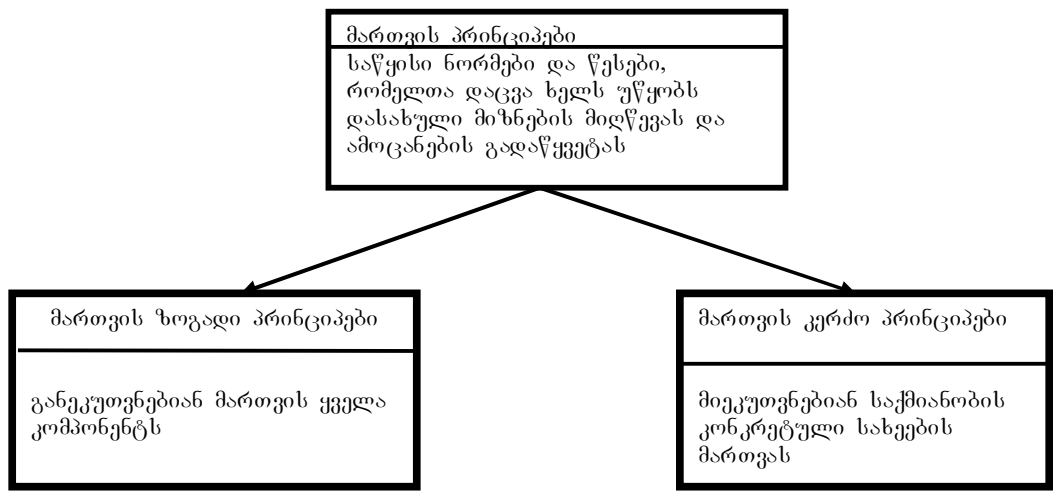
მართვის პრინციპები

საწყისი ნორმები და წესები, რომელთა დაცვა ხელს უწყობს დასახული მიზნების მიღწევას და ამოცანების გადაწყვეტას

მართვის ზოგადი პრინციპები

განეკუთვნებიან მართვის ყველა კომპონენტს

მართვის კერძო პრინციპები

მიეკუთვნებიან საქმიანობის კონკრეტული სახეების მართვას